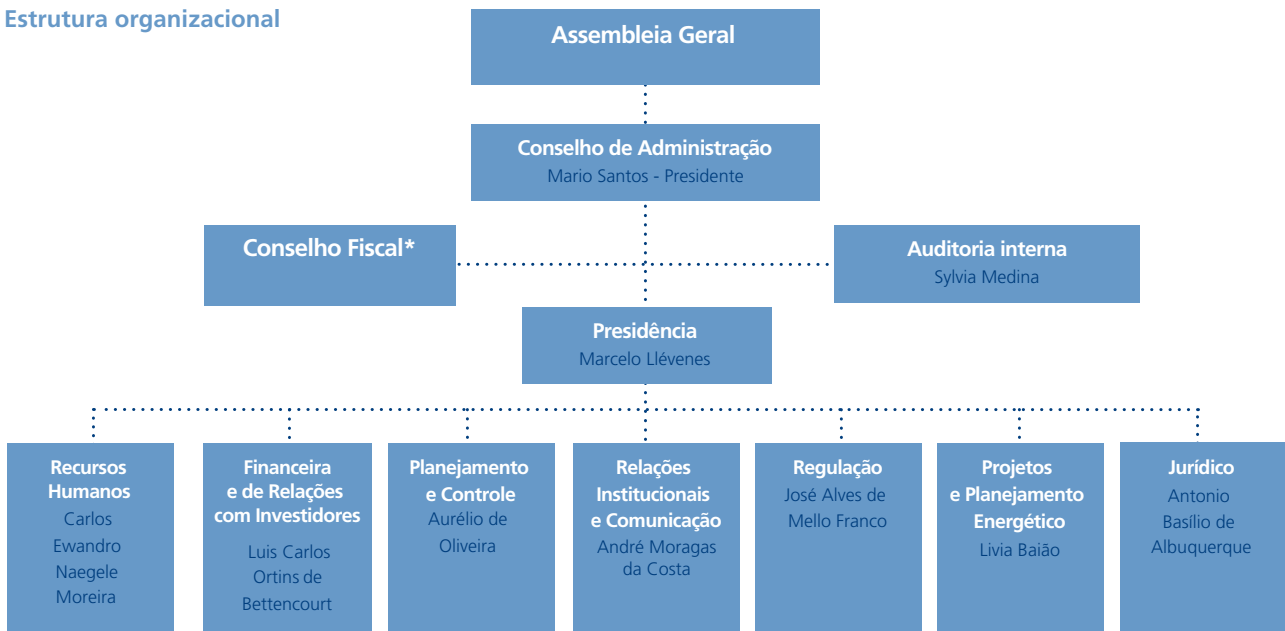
Estrutura organizacional

Assembleia Geral

Conselho de Administração
Mario Santos - Presidente

Conselho Fiscal*

Auditoria interna
Sylvia Medina

Presidência
Marcelo Llévenes

Recursos Humanos
Carlos Ewandro Naegele Moreira

Financeira e de Relações com Investidores
Luis Carlos Ortins de Bettencourt

Planejamento e Controle
Aurélio de Oliveira

Relações Institucionais e Comunicação
André Moragas da Costa

Regulação
José Alves de Mello Franco

Projetos e Planejamento Energético
Livia Baião

Jurídico
Antonio Basílio de Albuquerque